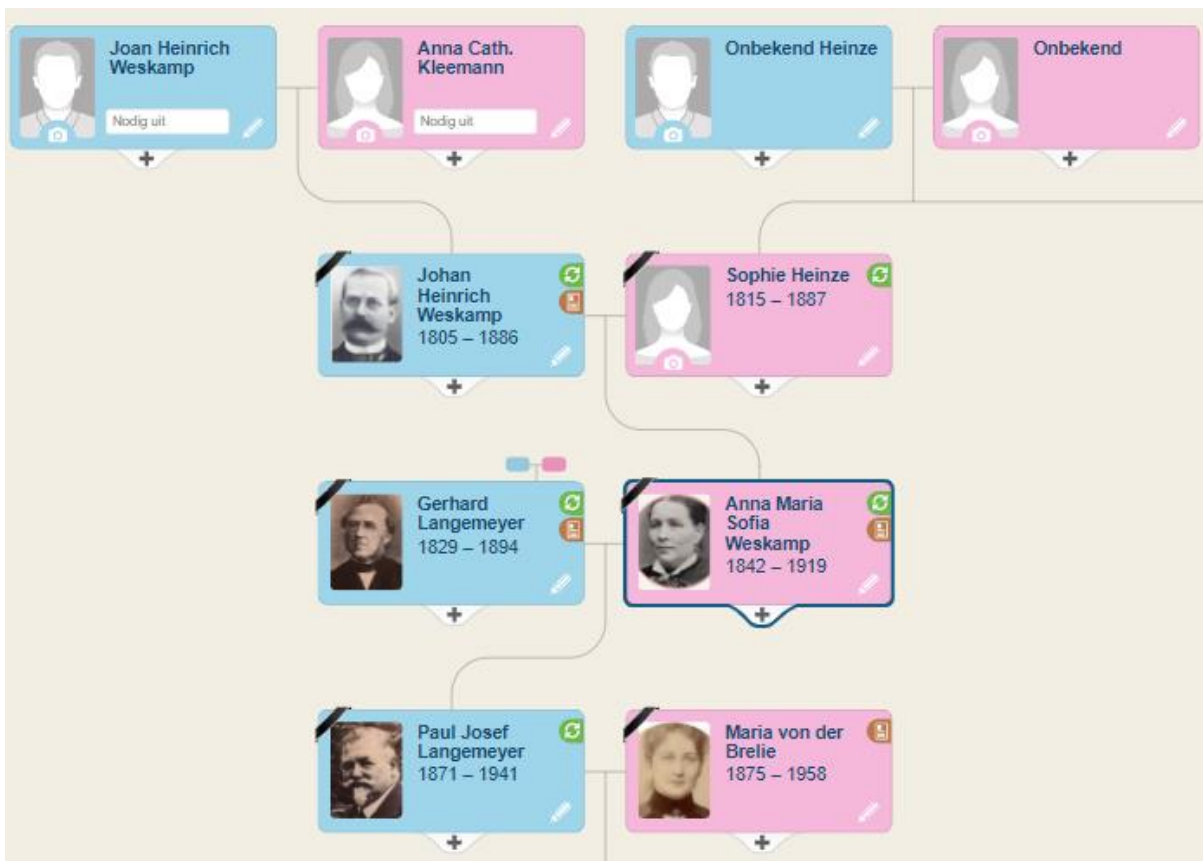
Joan Heinrich Weskamp
Nodig uit
+

Anna Cath. Kleemann
Nodig uit
+

Onbekend Heinze
+

Onbekend
+

Johan Heinrich Weskamp
1805 – 1886
+

Sophie Heinze
1815 – 1887
+

Gerhard Langemeyer
1829 – 1894
+

Anna Maria Sofia Weskamp
1842 – 1919
+

Paul Josef Langemeyer
1871 – 1941
+

Maria von der Brelie
1875 – 1958
+